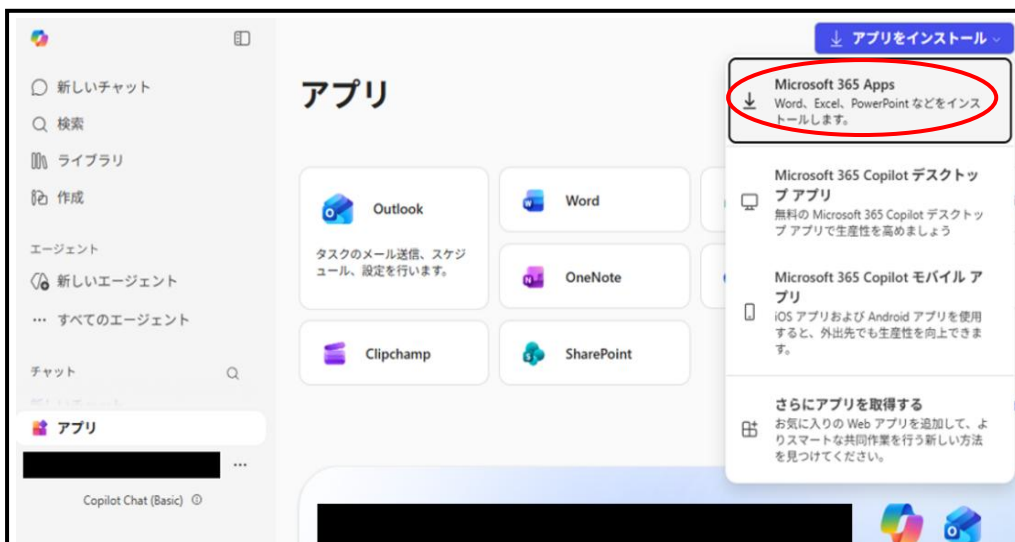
新しいチャット

検索

ライブラリ

作成

エージェント

新しいエージェント

… すべてのエージェント

チャット

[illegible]

アプリ

…

Copilot Chat (Basic)

アプリ

Outlook

タスクのメール送信、スケジュール、設定を行います。

Word

OneNote

Clipchamp

SharePoint

アプリをインストール

Microsoft 365 Apps
Word、Excel、PowerPoint などをインストールします。

Microsoft 365 Copilot デスクトップ アプリ
無料の Microsoft 365 Copilot デスクトップ アプリで生産性を高めましょう

Microsoft 365 Copilot モバイル アプリ
iOS アプリおよび Android アプリを使用すると、外出先でも生産性を向上できます。

さらにアプリを取得する
お気に入りの Web アプリを追加して、よりスマートな共同作業を行う新しい方法を見つけてください。